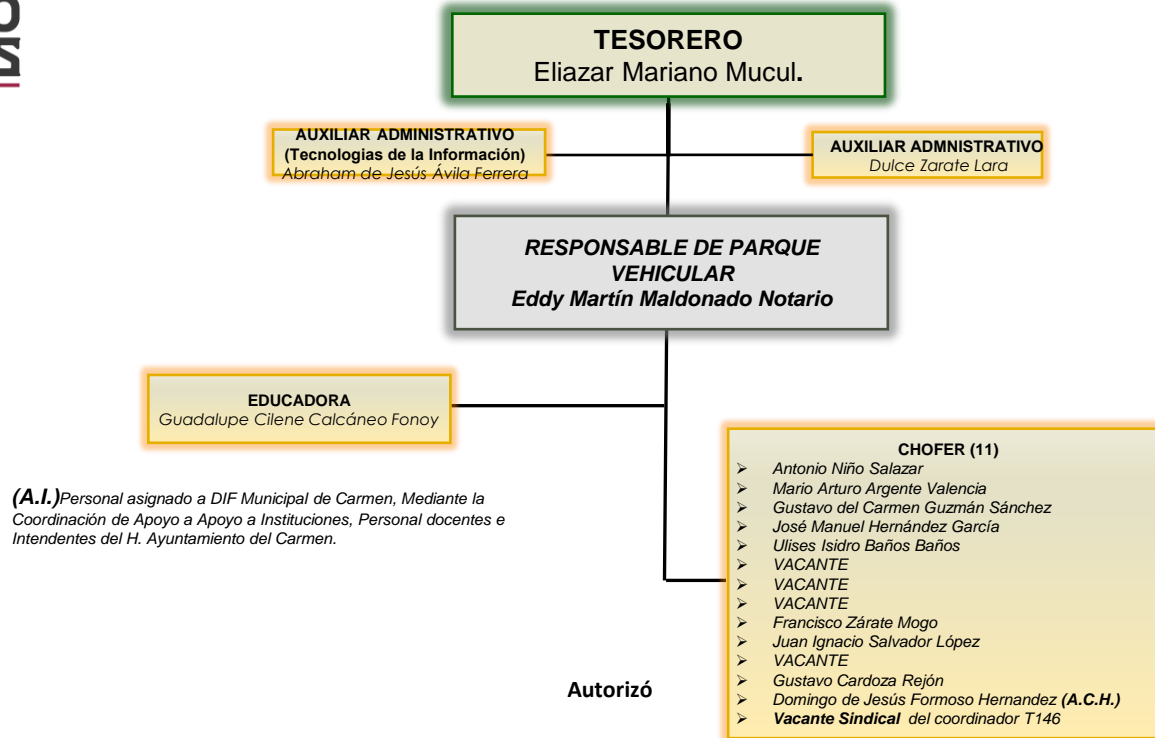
TESORERO
Eliazar Mariano Mucul.

AUXILIAR ADMINISTRATIVO
(Tecnologias de la Información)
Abraham de Jesús Ávila Ferrera

AUXILIAR ADMNISTRATIVO
Dulce Zarate Lara

RESPONSABLE DE PARQUE VEHICULAR
Eddy Martín Maldonado Notario

EDUCADORA
Guadalupe Cilene Calcáneo Fonoy

(A.I.)Personal asignado a DIF Municipal de Carmen, Mediante la Coordinación de Apoyo a Apoyo a Instituciones, Personal docentes e Intendentes del H. Ayuntamiento del Carmen.

CHOFER (11)
- Antonio Niño Salazar
- Mario Arturo Argente Valencia
- Gustavo del Carmen Guzmán Sánchez
- José Manuel Hernández García
- Ulises Isidro Baños Baños
- VACANTE
- VACANTE
- VACANTE
- Francisco Zárate Mogo
- Juan Ignacio Salvador López
- VACANTE
- Gustavo Cardoza Rejón
- Domingo de Jesús Formoso Hernandez (A.C.H.)
- Vacante Sindical del coordinador T146

Autorizó